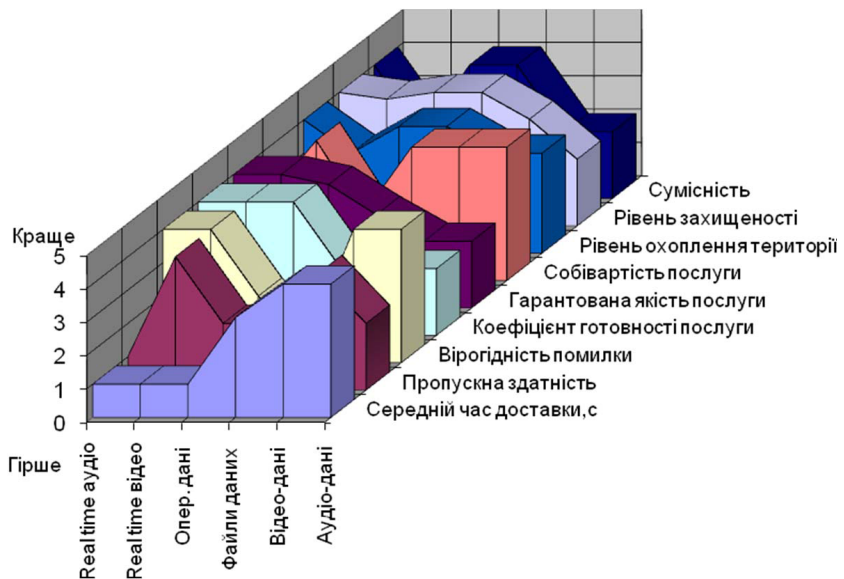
Краще
5
4
3
2
1
0
Гірше

Real time аудіо
Real time відео
Опер. дані
Файли даних
Відео-дані
Аудіо-дані

Сумісність
Рівень захищеності
Рівень охоплення території
Собівартість послуги
Гарантована якість послуги
Коефіцієнт готовності послуги
Вірогідність помилки
Пропускна здатність
Середній час доставки, с